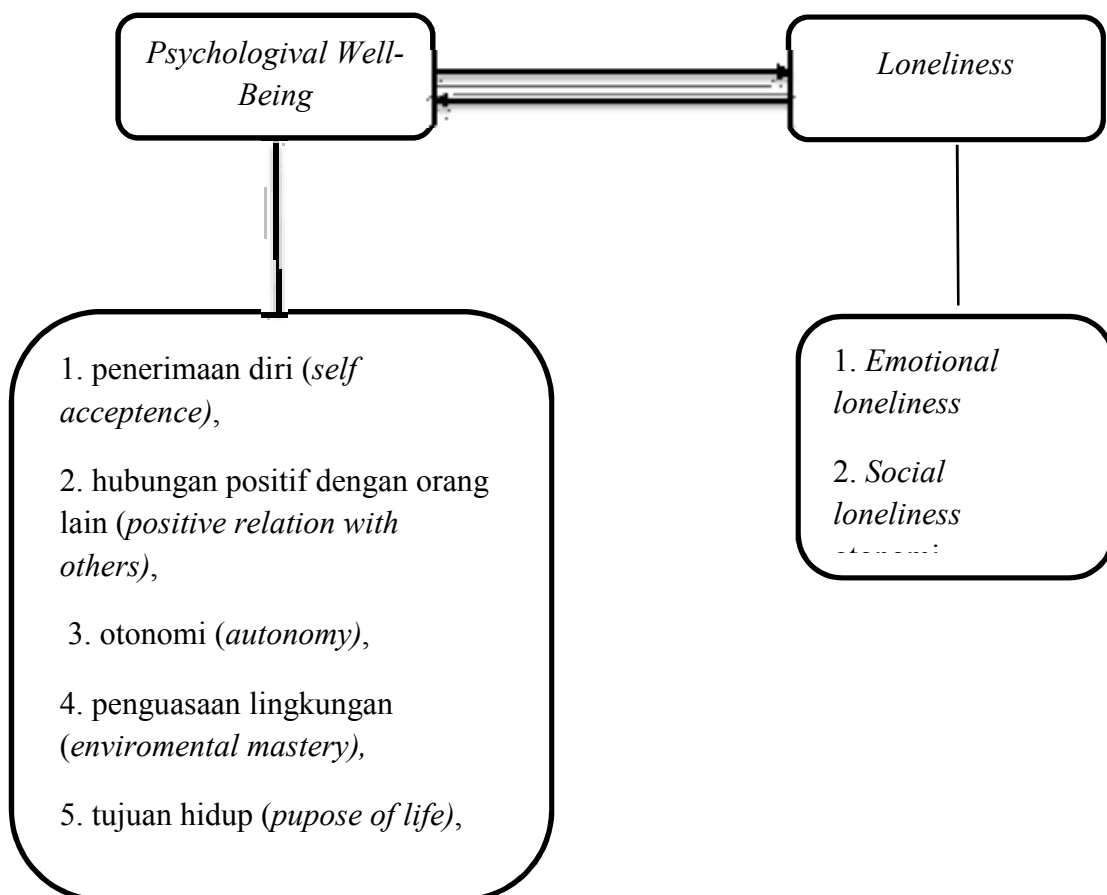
Psychologival Well-Being

Loneliness

1. penerimaan diri (self acceptence),

2. hubungan positif dengan orang lain (positive relation with others),

3. otonomi (autonomy),

4. penguasaan lingkungan (enviromental mastery),

5. tujuan hidup (pupose of life),

1. Emotional loneliness

2. Social loneliness

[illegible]